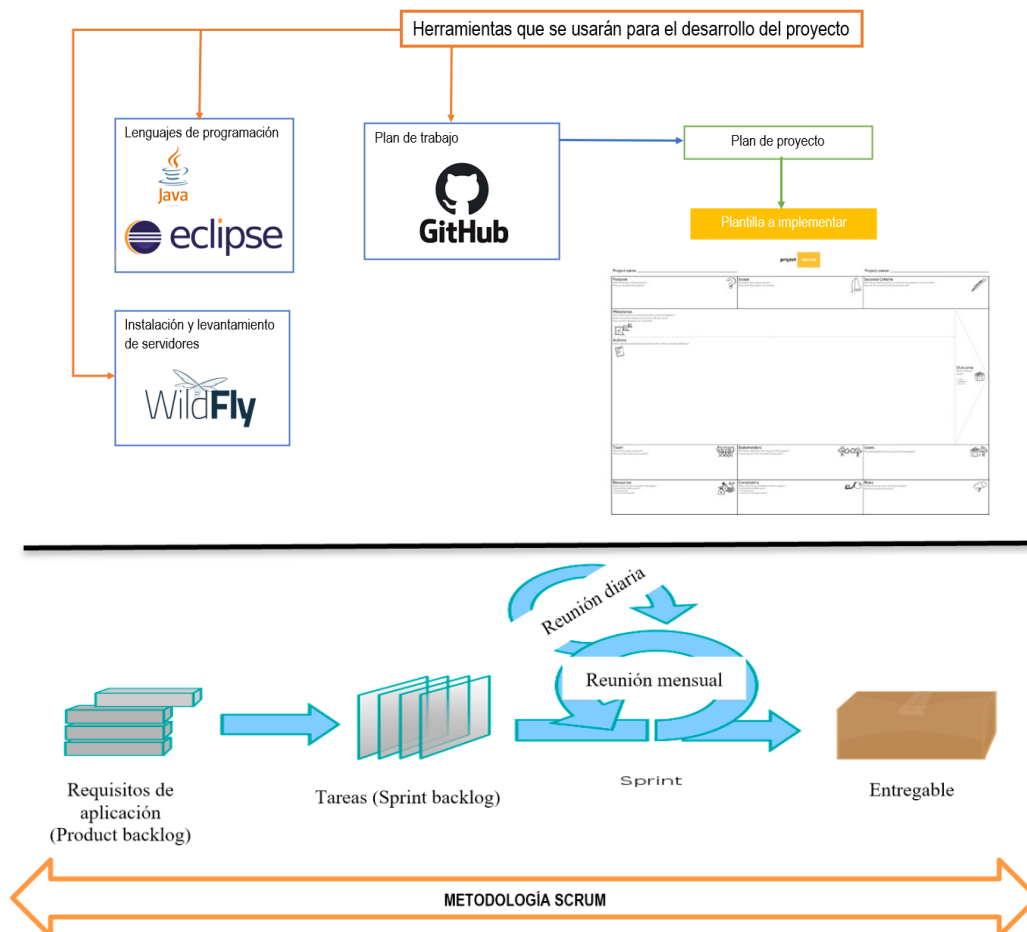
Herramientas que se usarán para el desarrollo del proyecto

Lenguajes de programación

Java

eclipse

Plan de trabajo

GitHub

Plan de proyecto

Plantilla a implementar

project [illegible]

Project name

Project owner

Purpose

Scope

Success Criteria

Milestones

Actions

Outcome

Team

Stakeholders

Costs

Resources

Constraints

Risks

Instalación y levantamiento de servidores

WildFly

Reunión diaria

Reunión mensual

Requisitos de aplicación (Product backlog)

Tareas (Sprint backlog)

Sprint

Entregable

METODOLOGÍA SCRUM